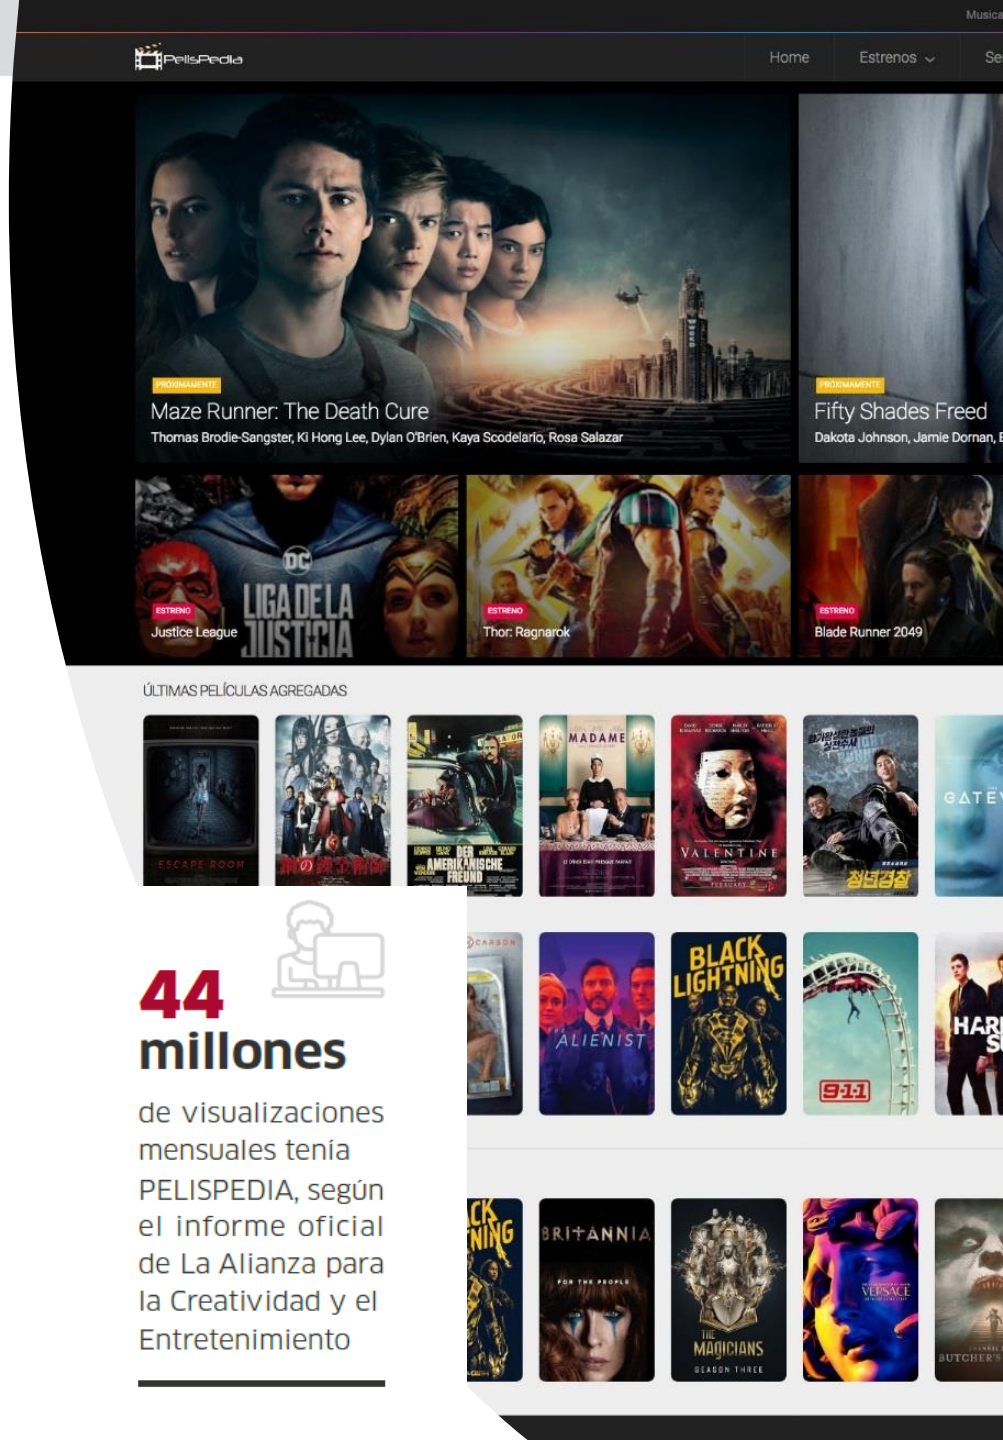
Musica

PelisPedia

Home

Estrenos

Se

PRÓXIMAMENTE

Maze Runner: The Death Cure

Thomas Brodie-Sangster, Ki Hong Lee, Dylan O'Brien, Kaya Scodelario, Rosa Salazar

PRÓXIMAMENTE

Fifty Shades Freed

Dakota Johnson, Jamie Dornan, E

LIGA DE LA JUSTICIA

ESTRENO

Justice League

ESTRENO

Thor: Ragnarok

ESTRENO

Blade Runner 2049

ÚLTIMAS PELÍCULAS AGREGADAS

ESCAPE ROOM

DER AMERIKANISCHE FREUND

MADAME

VALENTINE

GATE

ALIENIST

BLACK LIGHTNING

9-1-1

HAR

BRITANNIA

THE MAGICIANS SEASON THREE

VERSACE

BUTCHER'S

44 millones

de visualizaciones mensuales tenía PELISPEDIA, según el informe oficial de La Alianza para la Creatividad y el Entretenimiento